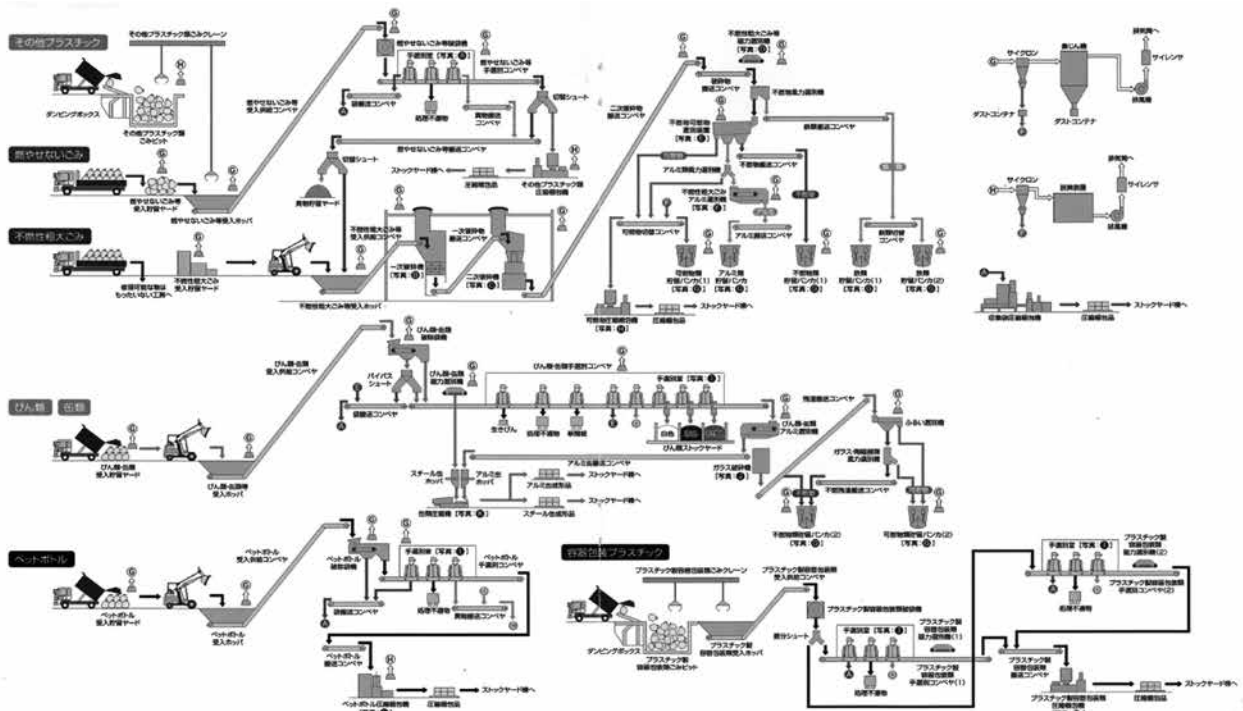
その他プラスチック

その他プラスチック類ごみクレーン

ダンピングボックス

その他プラスチック類ごみピット

燃やせないごみ

燃やせないごみ等受入貯留ヤード

燃やせないごみ等受入ホッパ

燃やせないごみ等受入供給コンベヤ

燃やせないごみ等破袋装置

燃やせないごみ等手選別コンベヤ

手選別室［写真：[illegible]］

破袋物搬送コンベヤ

処理不適物

異物搬送コンベヤ

切替シュート

燃やせないごみ等搬送コンベヤ

切替シュート

異物貯留ヤード

ストックヤード棟へ

圧縮梱包品

その他プラスチック類圧縮梱包機

不燃性粗大ごみ

使用可能な物はもったいない工房へ

不燃性粗大ごみ受入貯留ヤード

不燃性粗大ごみ等受入ホッパ

不燃性粗大ごみ等受入供給コンベヤ

一次破砕機［写真：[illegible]］

一次破砕物搬送コンベヤ

二次破砕機［写真：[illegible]］

二次破砕物搬送コンベヤ

破砕物搬送コンベヤ

不燃性粗大ごみ磁力選別機

不燃物搬送コンベヤ

不燃物可燃物選別装置［写真：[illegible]］

鉄類搬送コンベヤ

不燃物搬送コンベヤ

アルミ類搬送コンベヤ

アルミ類磁力選別機

不燃性粗大ごみアルミ選別機［写真：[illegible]］

可燃物搬送コンベヤ

アルミ類搬送コンベヤ

鉄類貯留コンベヤ

可燃物類貯留バンカ(1)

アルミ類貯留バンカ［写真：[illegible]］

不燃物類貯留バンカ(1)

鉄類貯留バンカ(1)

鉄類貯留バンカ(2)

可燃物圧縮梱包機［写真：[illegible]］

圧縮梱包品

ストックヤード棟へ

サイクロン

ダストコンテナ

バグフィルタ

排気筒へ

サイレンサ

排風機

サイクロン

脱臭装置

排気筒へ

サイレンサ

排風機

圧縮梱包機

圧縮梱包品

ストックヤード棟へ

びん類　缶類

びん類・缶類受入貯留ヤード

びん類・缶類受入ホッパ

びん類・缶類受入供給コンベヤ

びん類・缶類破袋装置

バイパスシュート

びん類・缶類磁力選別機

びん類・缶類手選別コンベヤ

手選別室［写真：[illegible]］

破袋物搬送コンベヤ

生きびん

処理不適物

事業系

白色

茶色

その他

びん類ストックヤード

びん類・缶類アルミ選別機

残渣搬送コンベヤ

ふるい選別機

ガラス・残渣回収風力選別機

スチール缶ホッパ

アルミ缶ホッパ

アルミ缶搬送コンベヤ

アルミ缶成形品

ストックヤード棟へ

ストックヤード棟へ

スチール缶成形品

缶類圧縮機［写真：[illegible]］

ガラス破砕機［写真：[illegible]］

不燃残渣搬送コンベヤ

不燃物類貯留バンカ(2)

可燃物類貯留バンカ(2)

ペットボトル

ペットボトル受入貯留ヤード

ペットボトル受入ホッパ

ペットボトル受入供給コンベヤ

ペットボトル破袋装置

ペットボトル手選別コンベヤ

手選別室［写真：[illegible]］

破袋搬送コンベヤ

処理不適物

異物搬送コンベヤ

ペットボトル搬送コンベヤ

ペットボトル圧縮梱包機［写真：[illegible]］

圧縮梱包品

ストックヤード棟へ

容器包装プラスチック

プラスチック製容器包装類ごみクレーン

ダンピングボックス

プラスチック製容器包装類ごみピット

プラスチック製容器包装類受入ホッパ

プラスチック製容器包装類受入供給コンベヤ

プラスチック製容器包装類破袋装置

振分シュート

手選別室［写真：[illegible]］

処理不適物

プラスチック製容器包装類磁力選別機(1)

プラスチック製容器包装類手選別コンベヤ(1)

手選別室［写真：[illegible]］

プラスチック製容器包装類磁力選別機(2)

プラスチック製容器包装類手選別コンベヤ(2)

処理不適物

プラスチック製容器包装類搬送コンベヤ

プラスチック製容器包装類圧縮梱包機

ストックヤード棟へ